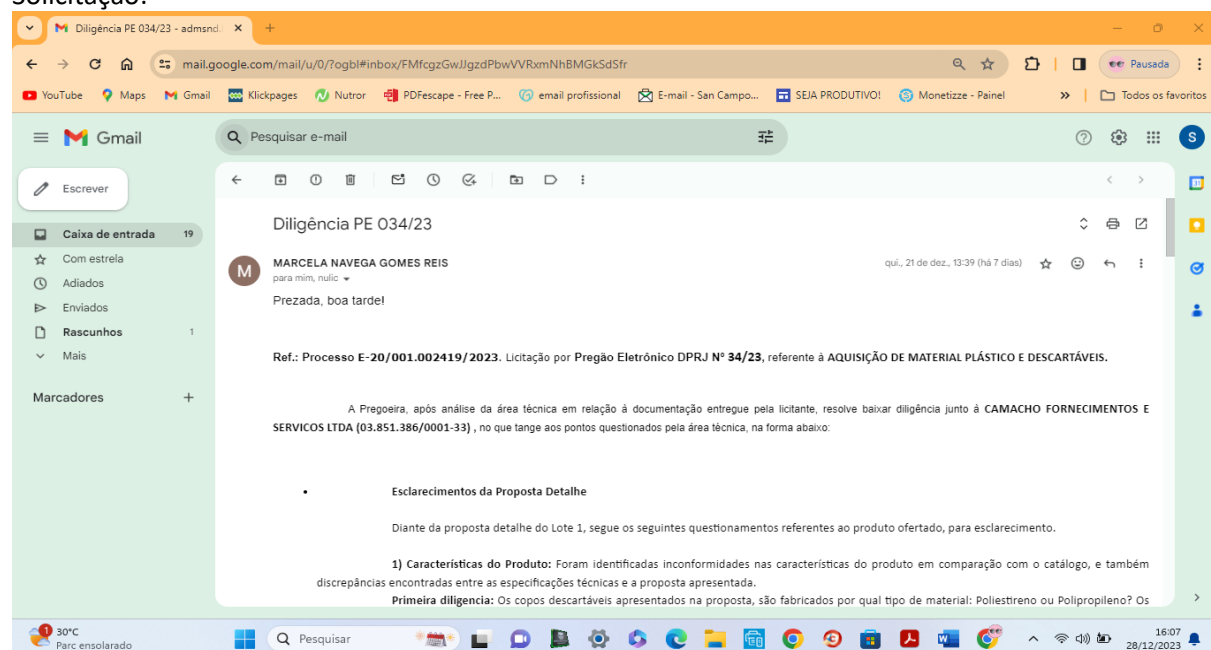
Solicitação:

Diligência PE 034/23 - admsnd

mail.google.com/mail/u/0/?ogbl#inbox/FMfcgzGwJJgzdPbwVVRxmNhBMGkSdSfr

Pausada

YouTube Maps Gmail Klickpages Nutror PDFescape - Free P... email profissional E-mail - San Campo... SEJA PRODUTIVO! Monetizze - Painel Todos os favoritos

Gmail

Pesquisar e-mail

Escrever

Caixa de entrada 19
Com estrela
Adiados
Enviados
Rascunhos 1
Mais

Marcadores

Diligência PE 034/23

MARCELA NAVEGA GOMES REIS
para mim, nulic

qui., 21 de dez., 13:39 (há 7 dias)

Prezada, boa tarde!

Ref.: Processo E-20/001.002419/2023. Licitação por Pregão Eletrônico DPRJ Nº 34/23, referente à AQUISIÇÃO DE MATERIAL PLÁSTICO E DESCARTÁVEIS.

A Pregoeira, após análise da área técnica em relação à documentação entregue pela licitante, resolve baixar diligência junto à CAMACHO FORNECIMENTOS E SERVICOS LTDA (03.851.386/0001-33) , no que tange aos pontos questionados pela área técnica, na forma abaixo:

• Esclarecimentos da Proposta Detalhe

Diante da proposta detalhe do Lote 1, segue os seguintes questionamentos referentes ao produto ofertado, para esclarecimento.

1) Características do Produto: Foram identificadas inconformidades nas características do produto em comparação com o catálogo, e também discrepâncias encontradas entre as especificações técnicas e a proposta apresentada.

Primeira diligencia: Os copos descartáveis apresentados na proposta, são fabricados por qual tipo de material: Poliestireno ou Polipropileno? Os

30°C
Parc ensolarado

Pesquisar

16:07
28/12/2023